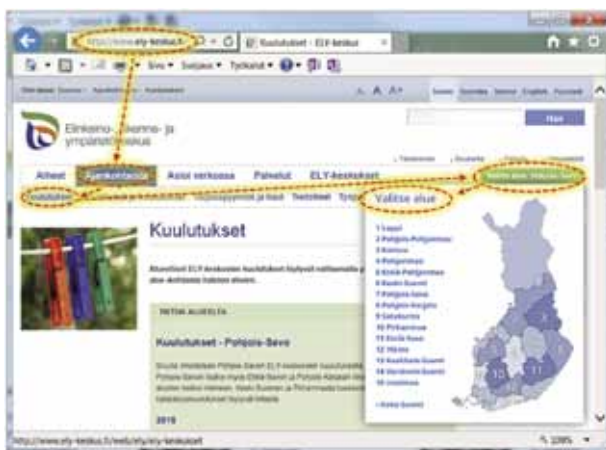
http://www.ely-keskus.fi
Kuulutukset - ELY-keskus
Sivu ▾ Suojaus ▾ Työkalut ▾
Elinkeino-, liikenne- ja ympäristökeskus
Haku
Aiheet
Ajankohtaista
Asioi verkossa
Palvelut
ELY-keskukset
Kuulutukset
Valitse alue
Kuulutukset
TIETOA ALUEELTA
Kuulutukset - Pohjois-Savo
1 Lappi
2 Pohjois-Pohjanmaa
3 Kainuu
4 Pohjanmaa
5 Etelä-Pohjanmaa
6 Keski-Suomi
7 Pohjois-Savo
8 Pohjois-Karjala
9 Satakunta
10 Pirkanmaa
11 Etelä-Savo
12 Häme
13 Kaakkois-Suomi
14 Varsinais-Suomi
15 Uusimaa
2015
http://www.ely-keskus.fi/web/ely/ely-kuulutukset
100%